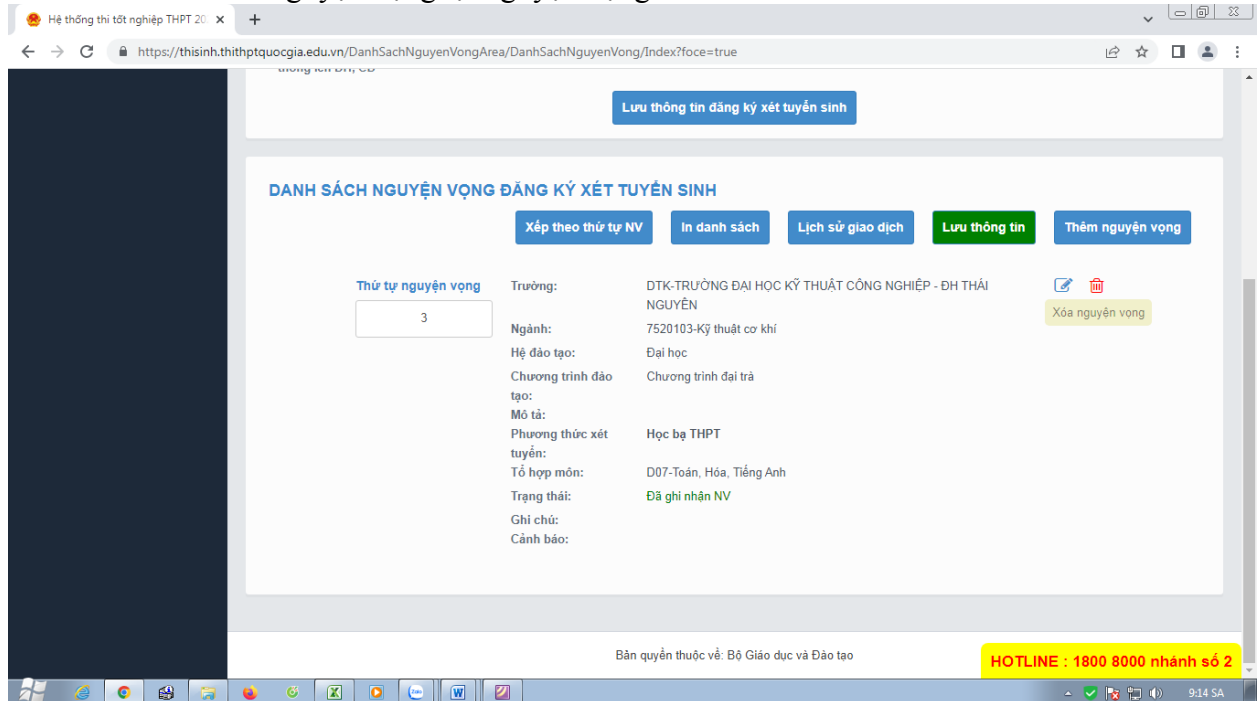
Hệ thống thi tốt nghiệp THPT 20

https://thisinh.thithptquocgia.edu.vn/DanhSachNguyenVongArea/DanhSachNguyenVong/Index?foce=true

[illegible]

Lưu thông tin đăng ký xét tuyển sinh

DANH SÁCH NGUYỆN VỌNG ĐĂNG KÝ XÉT TUYỂN SINH

Xếp theo thứ tự NV | In danh sách | Lịch sử giao dịch | Lưu thông tin | Thêm nguyện vọng

Thứ tự nguyện vọng
3

Trường: DTK-TRƯỜNG ĐẠI HỌC KỸ THUẬT CÔNG NGHIỆP - ĐH THÁI NGUYÊN
Ngành: 7520103-Kỹ thuật cơ khí
Hệ đào tạo: Đại học
Chương trình đào tạo: Chương trình đại trà
Mô tả:
Phương thức xét tuyển: Học bạ THPT
Tổ hợp môn: D07-Toán, Hóa, Tiếng Anh
Trạng thái: Đã ghi nhận NV
Ghi chú:
Cảnh báo:

Xóa nguyện vọng

Bản quyền thuộc về: Bộ Giáo dục và Đào tạo

HOTLINE : 1800 8000 nhánh số 2

9:14 SA